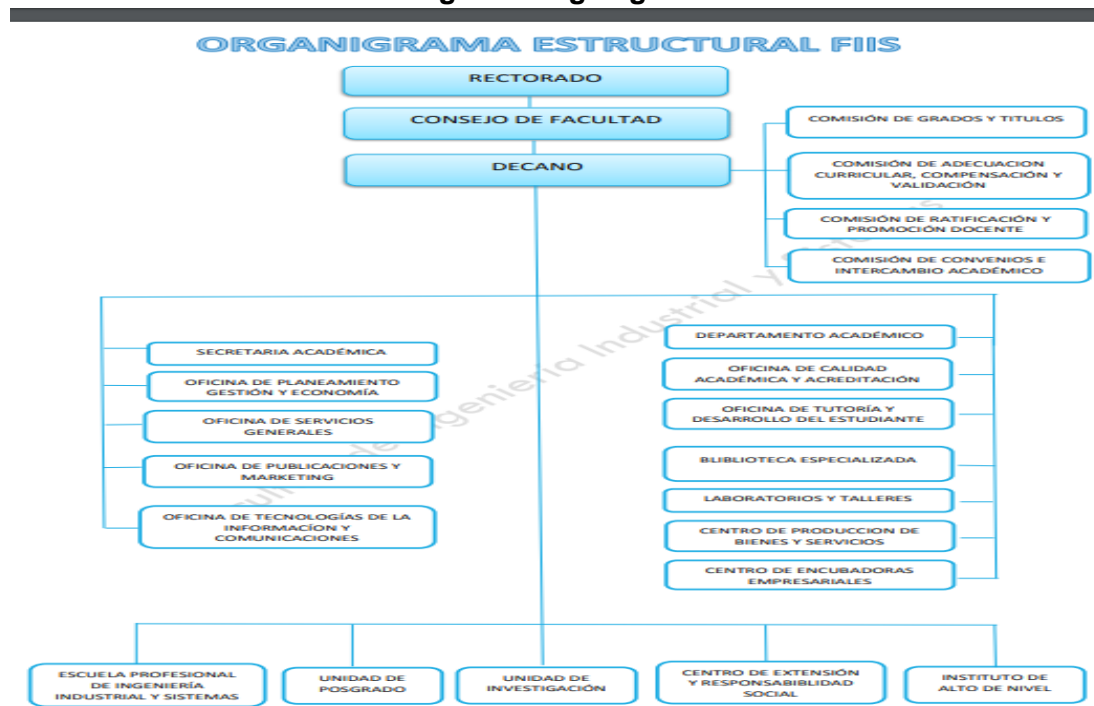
ORGANIGRAMA ESTRUCTURAL FIIS

RECTORADO

CONSEJO DE FACULTAD

DECANO

COMISIÓN DE GRADOS Y TITULOS

COMISIÓN DE ADECUACION CURRICULAR, COMPENSACIÓN Y VALIDACIÓN

COMISIÓN DE RATIFICACIÓN Y PROMOCIÓN DOCENTE

COMISIÓN DE CONVENIOS E INTERCAMBIO ACADÉMICO

SECRETARIA ACADÉMICA

OFICINA DE PLANEAMIENTO GESTIÓN Y ECONOMÍA

OFICINA DE SERVICIOS GENERALES

OFICINA DE PUBLICACIONES Y MARKETING

OFICINA DE TECNOLOGÍAS DE LA INFORMACÍON Y COMUNICACIONES

DEPARTAMENTO ACADÉMICO

OFICINA DE CALIDAD ACADÉMICA Y ACREDITACIÓN

OFICINA DE TUTORÍA Y DESARROLLO DEL ESTUDIANTE

BUBLIOTECA ESPECIALIZADA

LABORATORIOS Y TALLERES

CENTRO DE PRODUCCION DE BIENES Y SERVICIOS

CENTRO DE ENCUBADORAS EMPRESARIALES

ESCUELA PROFESIONAL DE INGENIERÍA INDUSTRIAL Y SISTEMAS

UNIDAD DE POSGRADO

UNIDAD DE INVESTIGACIÓN

CENTRO DE EXTENSIÓN Y RESPONSABIBLIDAD SOCIAL

INSTITUTO DE ALTO DE NIVEL